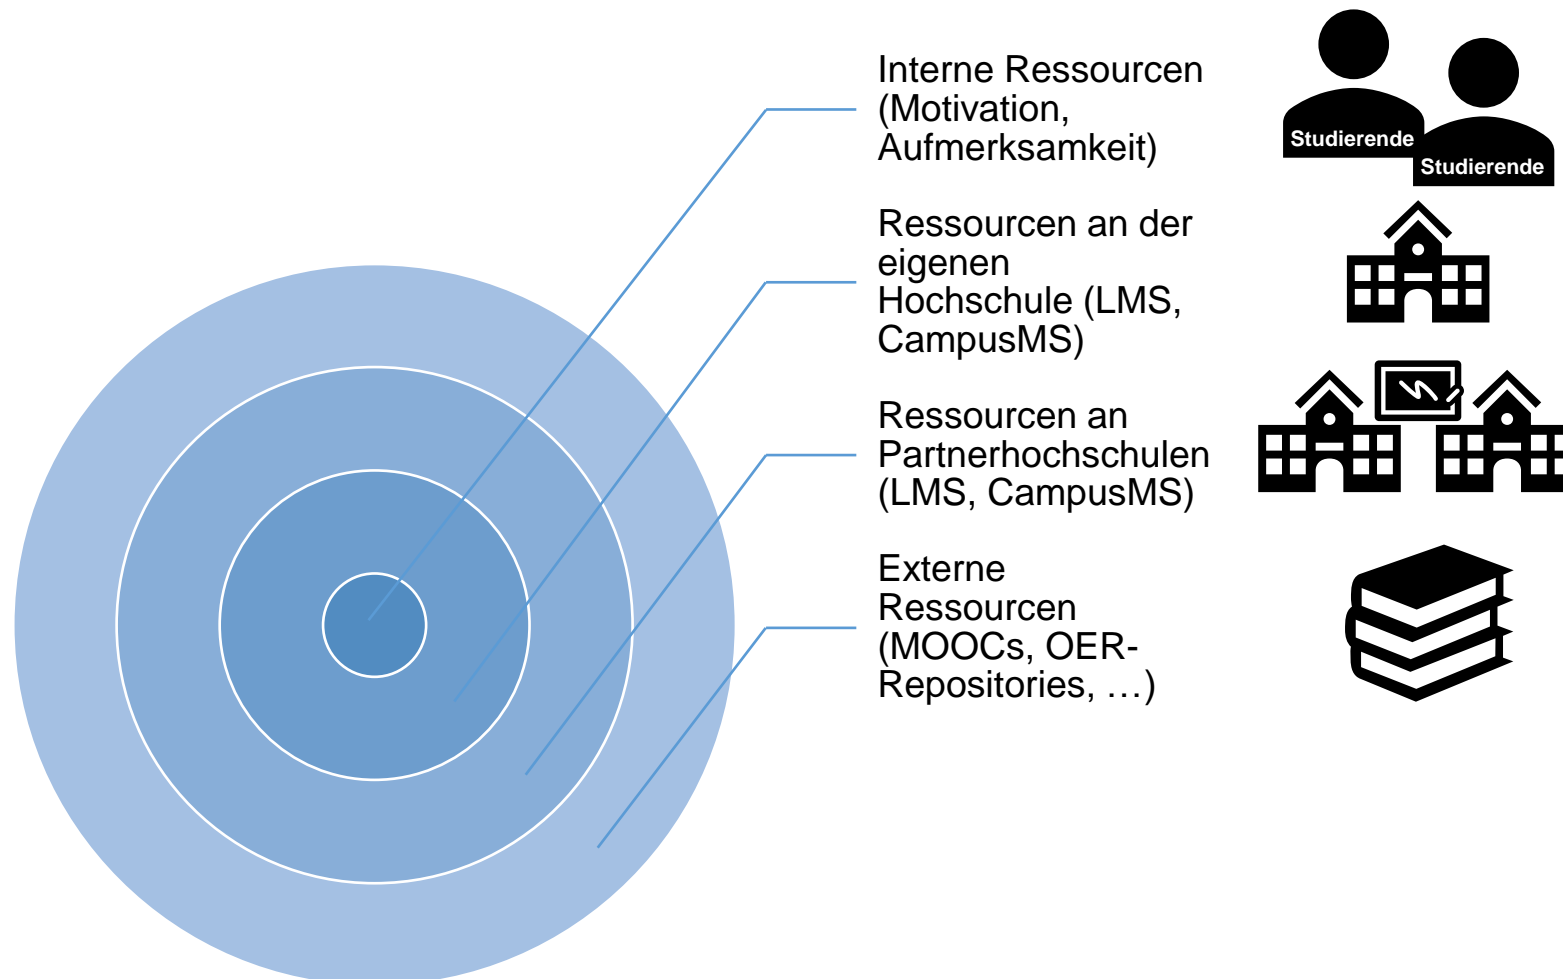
Interne Ressourcen (Motivation, Aufmerksamkeit)

Studierende

Studierende

Ressourcen an der eigenen Hochschule (LMS, CampusMS)

Ressourcen an Partnerhochschulen (LMS, CampusMS)

Externe Ressourcen (MOOCs, OER-Repositories, …)